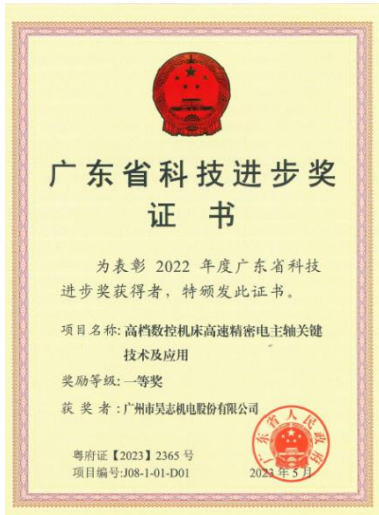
广东省科技进步奖
证书

为表彰 2022 年度广东省科技进步奖获得者，特颁发此证书。

项目名称：高档数控机床高速精密电主轴关键技术及应用

奖励等级：一等奖

获奖者：广州市昊志机电股份有限公司

粤府证【2023】2365 号
项目编号：J08-1-01-D01

广东省人民政府
2023 年 5 月